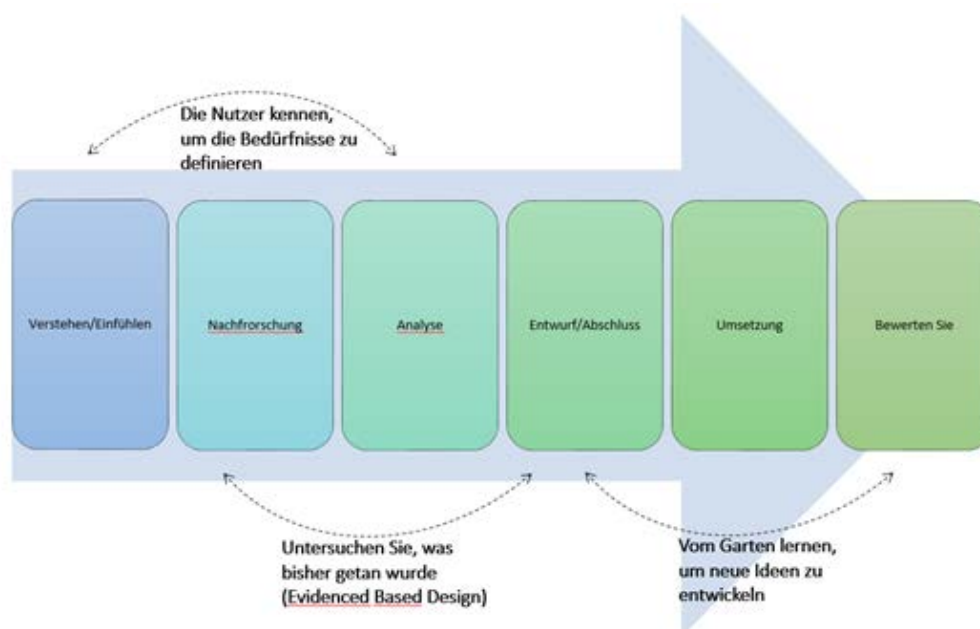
Die Nutzer kennen, um die Bedürfnisse zu definieren

Verstehen/Einfühlen

Nachfrorschung

Analyse

Entwurf/Abschluss

Umsetzung

Bewerten Sie

Untersuchen Sie, was bisher getan wurde (Evidenced Based Design)

Vom Garten lernen, um neue Ideen zu entwickeln